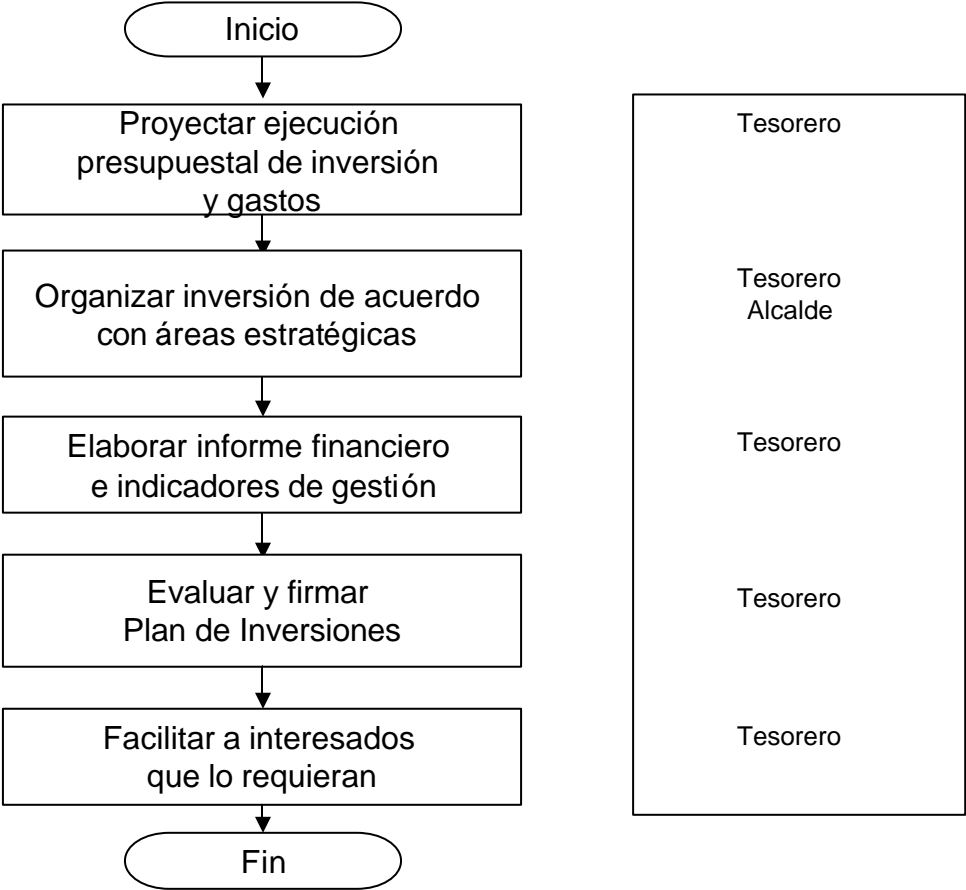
Inicio

Proyectar ejecución presupuestal de inversión y gastos

Organizar inversión de acuerdo con áreas estratégicas

Elaborar informe financiero e indicadores de gestión

Evaluar y firmar Plan de Inversiones

Facilitar a interesados que lo requieran

Fin

Tesorero

Tesorero
Alcalde

Tesorero

Tesorero

Tesorero